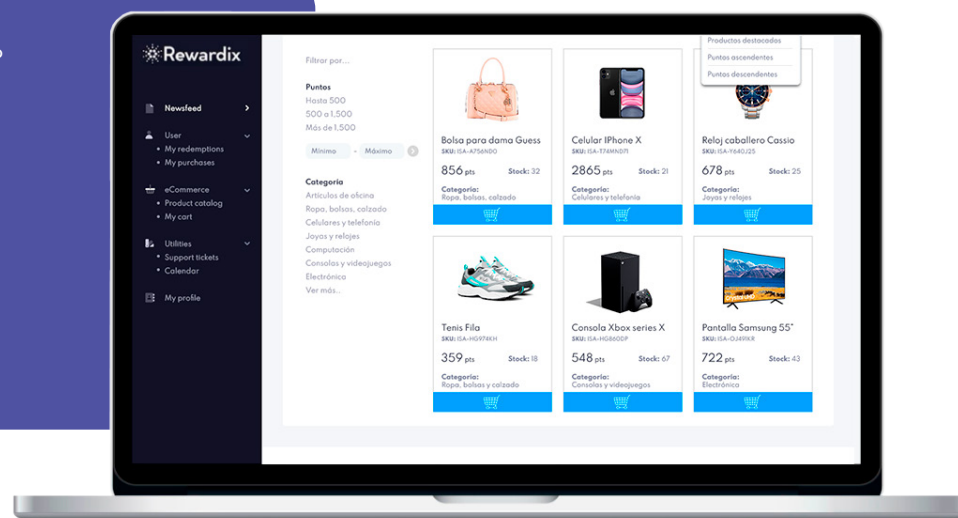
Rewardix

Newsfeed

User
• My redemptions
• My purchases

eCommerce
• Product catalog
• My cart

Utilities
• Support tickets
• Calendar

My profile

Filtrar por...

Puntos
Hasta 500
500 a 1.500
Más de 1.500

Mínimo - Máximo

Categoría
Artículos de oficina
Ropa, bolsos, calzado
Celulares y telefonía
Joyas y relojes
Computación
Consolas y videojuegos
Electrónica
Ver más...

Productos destacados
Puntos ascendentes
Puntos descendentes

Bolsa para dama Guess
SKU: ISA-A756NDD
856 pts Stock: 32
Categoría:
Ropa, bolsos, calzado

Celular IPhone X
SKU: ISA-T74MND71
2865 pts Stock: 21
Categoría:
Celulares y telefonía

Reloj caballero Cassio
SKU: ISA-Y640J25
678 pts Stock: 25
Categoría:
Joyas y relojes

Tenis Fila
SKU: ISA-HG974KH
359 pts Stock: 18
Categoría:
Ropa, bolsas y calzado

Consola Xbox series X
SKU: ISA-HG860DP
548 pts Stock: 67
Categoría:
Consolas y videojuegos

Pantalla Samsung 55"
SKU: ISA-OJ4RKR
722 pts Stock: 43
Categoría:
Electrónica